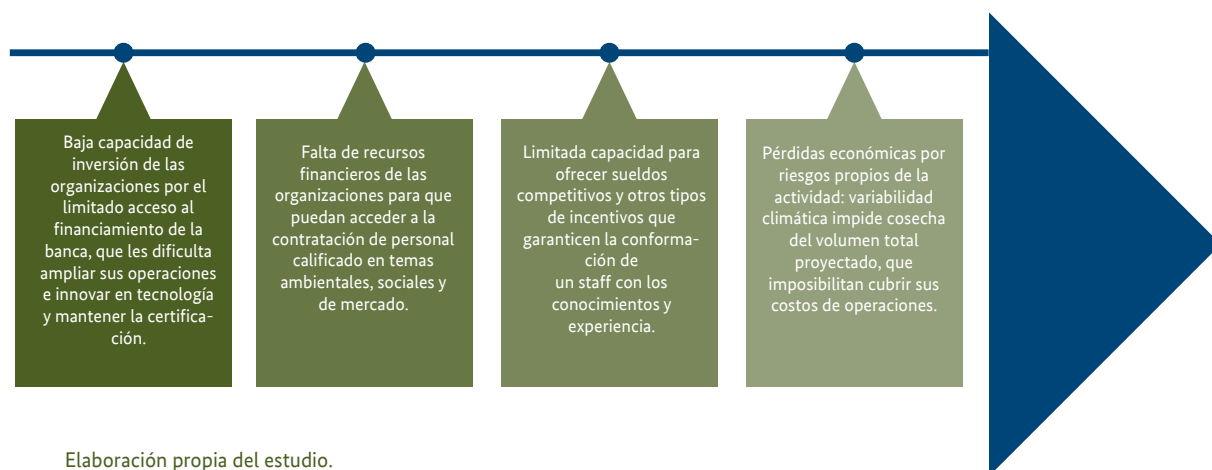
Baja capacidad de inversión de las organizaciones por el limitado acceso al financiamiento de la banca, que les dificulta ampliar sus operaciones e innovar en tecnología y mantener la certificación.

Falta de recursos financieros de las organizaciones para que puedan acceder a la contratación de personal calificado en temas ambientales, sociales y de mercado.

Limitada capacidad para ofrecer sueldos competitivos y otros tipos de incentivos que garanticen la conformación de un staff con los conocimientos y experiencia.

Pérdidas económicas por riesgos propios de la actividad: variabilidad climática impide cosecha del volumen total proyectado, que imposibilitan cubrir sus costos de operaciones.

Elaboración propia del estudio.